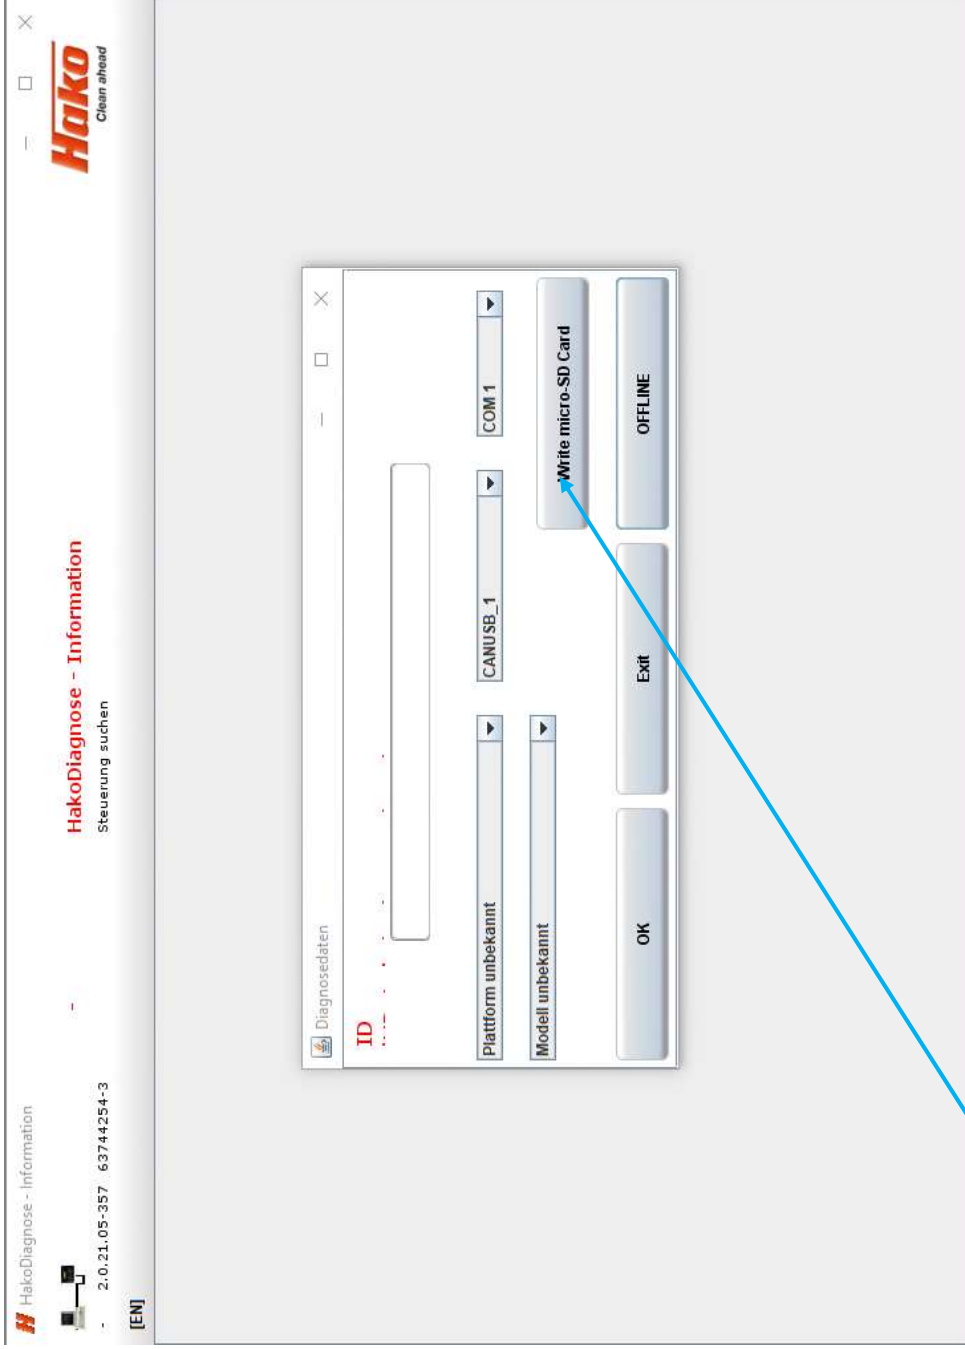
HakoDiagnose - Information

- 2.0.21.05-357 63744254-3

[EN]

HakoDiagnose - Information

Steuerung suchen

Hako Clean ahead

Diagnosedaten

ID

Plattform unbekannt

CANUSB_1

COM 1

Modell unbekannt

Write micro-SD Card

OK

Exit

OFFLINE